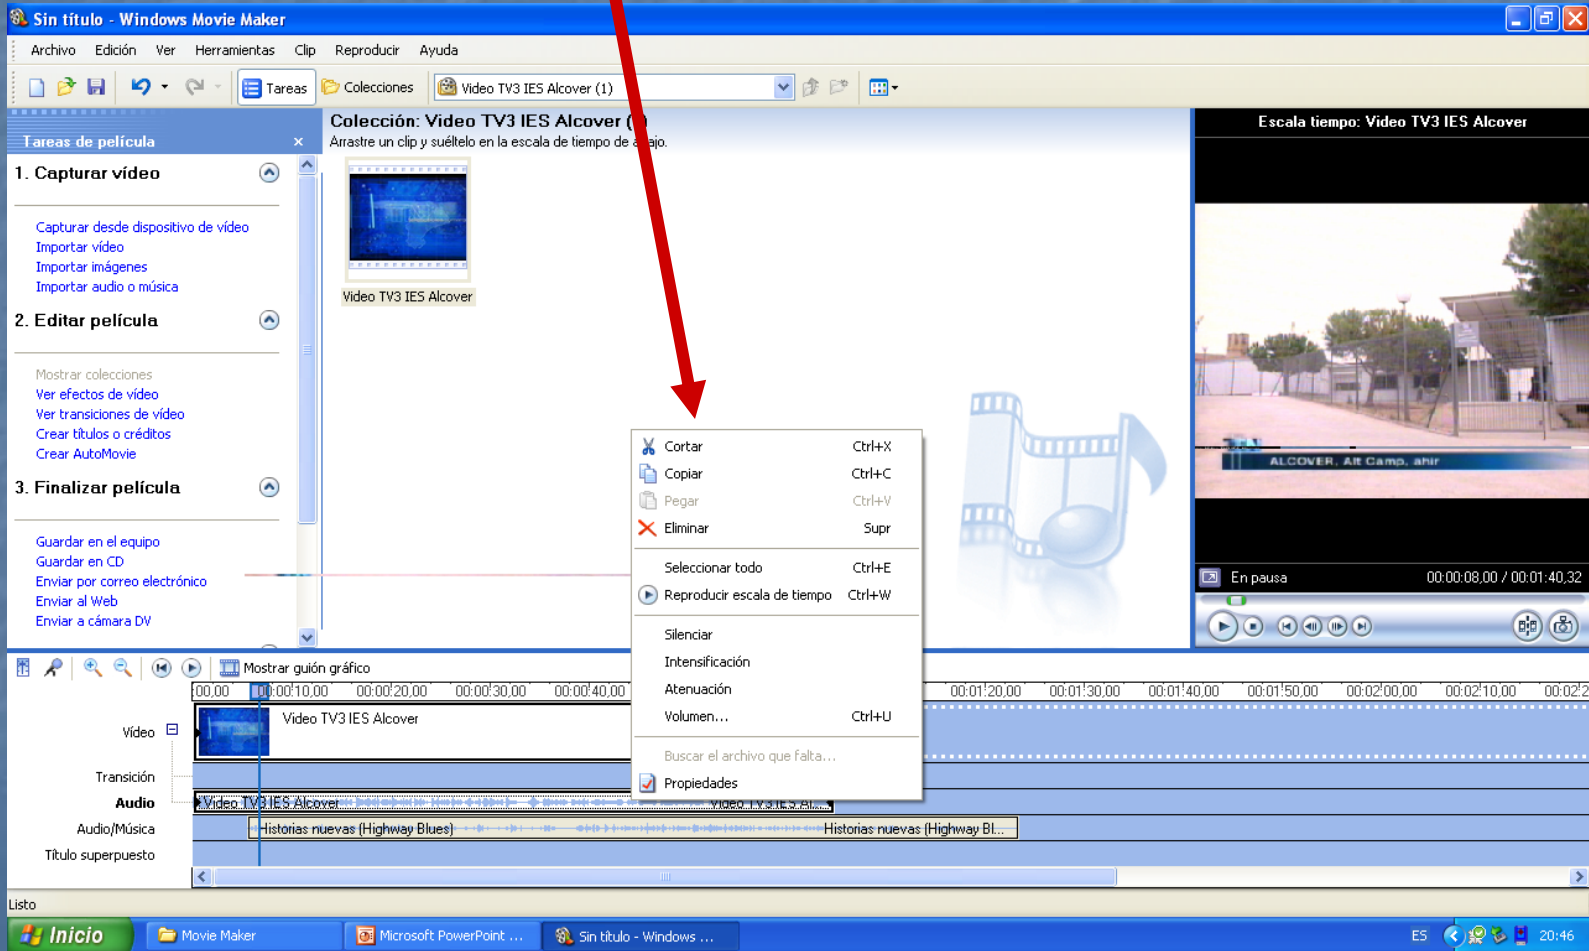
Sin título - Windows Movie Maker

Archivo Edición Ver Herramientas Clip Reproducir Ayuda

Tareas Colecciones Video TV3 IES Alcover (1)

Tareas de película ×

1. Capturar vídeo

Capturar desde dispositivo de vídeo
Importar vídeo
Importar imágenes
Importar audio o música

2. Editar película

Mostrar colecciones
Ver efectos de vídeo
Ver transiciones de vídeo
Crear títulos o créditos
Crear AutoMovie

3. Finalizar película

Guardar en el equipo
Guardar en CD
Enviar por correo electrónico
Enviar al Web
Enviar a cámara DV

Colección: Video TV3 IES Alcover ([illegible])
Arrastre un clip y suéltelo en la escala de tiempo de a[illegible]ajo.

Video TV3 IES Alcover

| Cortar | Ctrl+X |
|---|---|
| Copiar | Ctrl+C |
| Pegar | Ctrl+V |
| Eliminar | Supr |
| Seleccionar todo | Ctrl+E |
| Reproducir escala de tiempo | Ctrl+W |
| Silenciar | |
| Intensificación | |
| Atenuación | |
| Volumen... | Ctrl+U |
| Buscar el archivo que falta... | |
| Propiedades | |

Escala tiempo: Video TV3 IES Alcover

ALCOVER, Alt Camp, ahir

En pausa 00:00:08,00 / 00:01:40,32

Mostrar guión gráfico

00,00 00:00:10,00 00:00:20,00 00:00:30,00 00:00:40,00 00:01:20,00 00:01:30,00 00:01:40,00 00:01:50,00 00:02:00,00 00:02:10,00 00:02:2

Vídeo Video TV3 IES Alcover
Transición
Audio Video TV3 IES Alcover Video TV3 IES Al...
Audio/Música Historias nuevas (Highway Blues) Historias nuevas (Highway Bl...
Título superpuesto

Listo

Inicio Movie Maker Microsoft PowerPoint ... Sin título - Windows ... ES 20:46